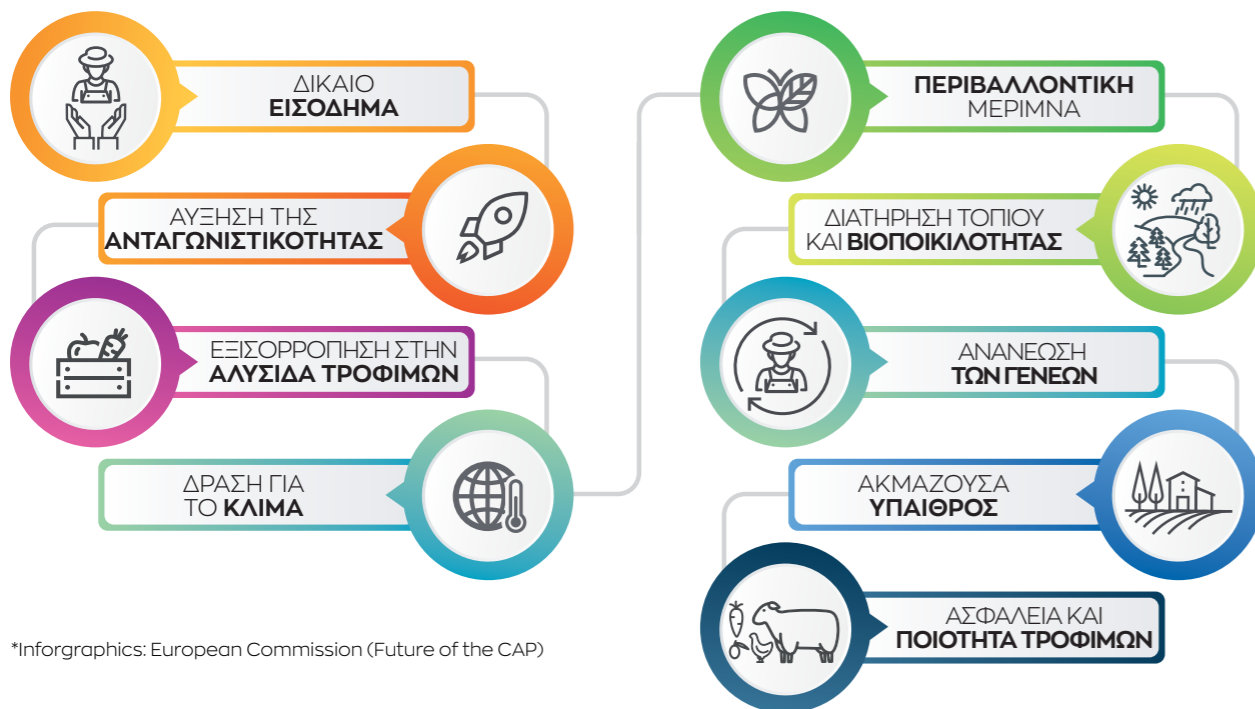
ΔΙΚΑΙΟ
ΕΙΣΟΔΗΜΑ

ΑΥΞΗΣΗ ΤΗΣ
ΑΝΤΑΓΩΝΙΣΤΙΚΟΤΗΤΑΣ

ΕΞΙΣΟΡΡΟΠΗΣΗ ΣΤΗΝ
ΑΛΥΣΙΔΑ ΤΡΟΦΙΜΩΝ

ΔΡΑΣΗ ΓΙΑ
ΤΟ ΚΛΙΜΑ

*Inforgraphics: European Commission (Future of the CAP)

ΠΕΡΙΒΑΛΛΟΝΤΙΚΗ
ΜΕΡΙΜΝΑ

ΔΙΑΤΗΡΗΣΗ ΤΟΠΙΟΥ
ΚΑΙ ΒΙΟΠΟΙΚΙΛΟΤΗΤΑΣ

ΑΝΑΝΕΩΣΗ
ΤΩΝ ΓΕΝΕΩΝ

ΑΚΜΑΖΟΥΣΑ
ΥΠΑΙΘΡΟΣ

ΑΣΦΑΛΕΙΑ ΚΑΙ
ΠΟΙΟΤΗΤΑ ΤΡΟΦΙΜΩΝ